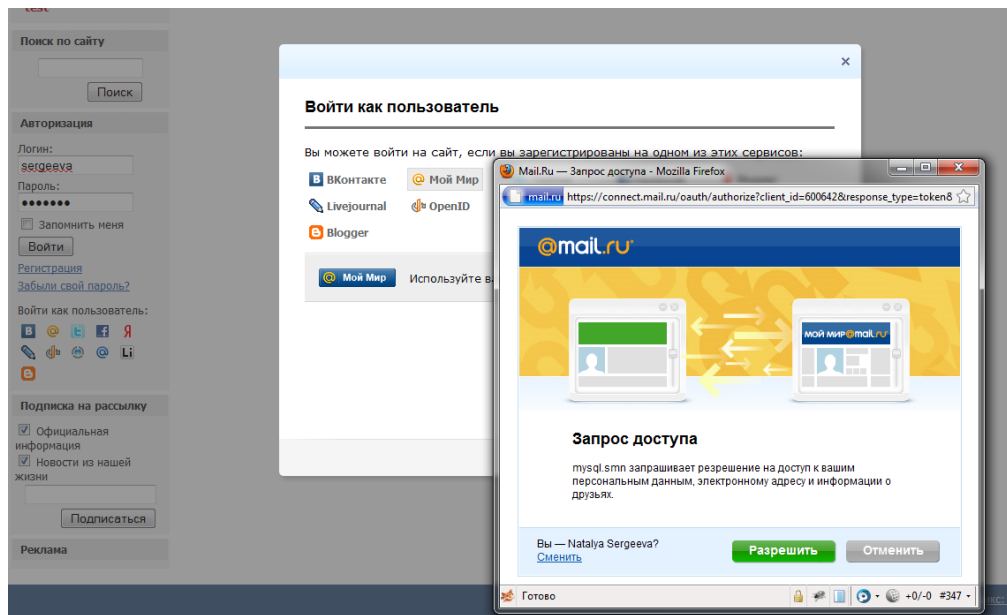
test

Поиск по сайту

Поиск

Авторизация

Логин:

sergeeva

Пароль:

•••••••

Запомнить меня

Войти

Регистрация

Забыли свой пароль?

Войти как пользователь:

Подписка на рассылку

Официальная информация

Новости из нашей жизни

Подписаться

Реклама

Войти как пользователь

Вы можете войти на сайт, если вы зарегистрированы на одном из этих сервисов:

ВКонтакте

Мой Мир

Livejournal

OpenID

Blogger

Мой Мир

Используйте в

Mail.Ru — Запрос доступа - Mozilla Firefox

mail.ru https://connect.mail.ru/oauth/authorize?client_id=600642&response_type=token8

@mail.ru

мой мир@mail.ru

Запрос доступа

mysql.smn запрашивает разрешение на доступ к вашим персональным данным, электронному адресу и информации о друзьях.

Вы — Natalya Sergeeva?

Сменить

Разрешить

Отменить

Готово

+0/-0 #347